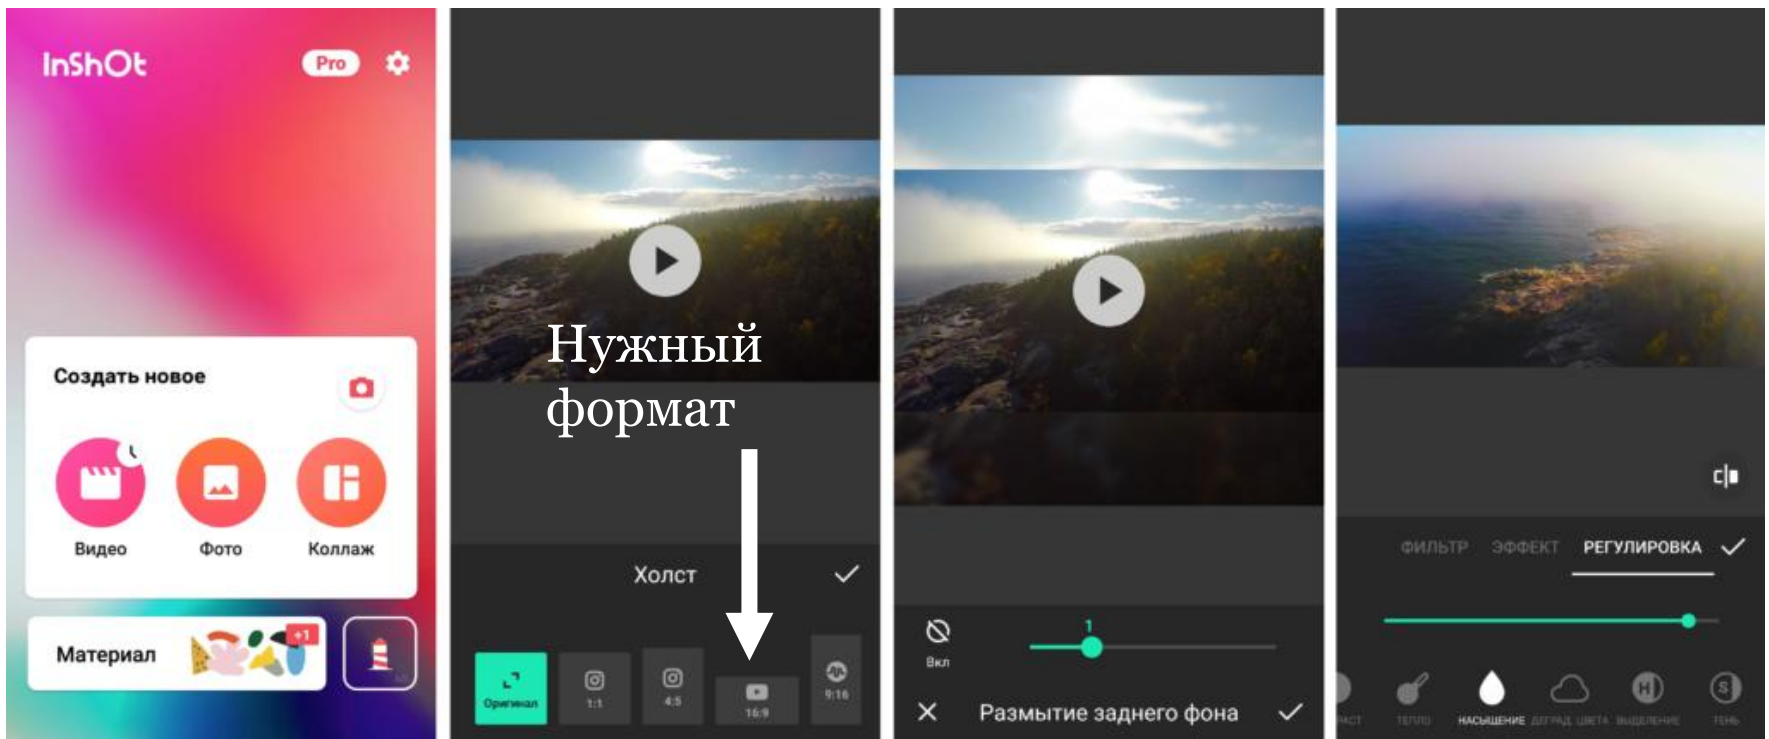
InShOt
Pro

Создать новое

Видео
Фото
Коллаж

Материал
+1

Нужный формат

Холст

Оригинал
1:1
4:5
16:9
9:16

1
Вкл

Размытие заднего фона

ФИЛЬТР
ЭФФЕКТ
РЕГУЛИРОВКА

РАСТ
ТЕПЛО
НАСЫЩЕНИЕ
ДЕГРАД. ЦВЕТА
ВЫДЕЛЕНИЕ
ТЕНЬ